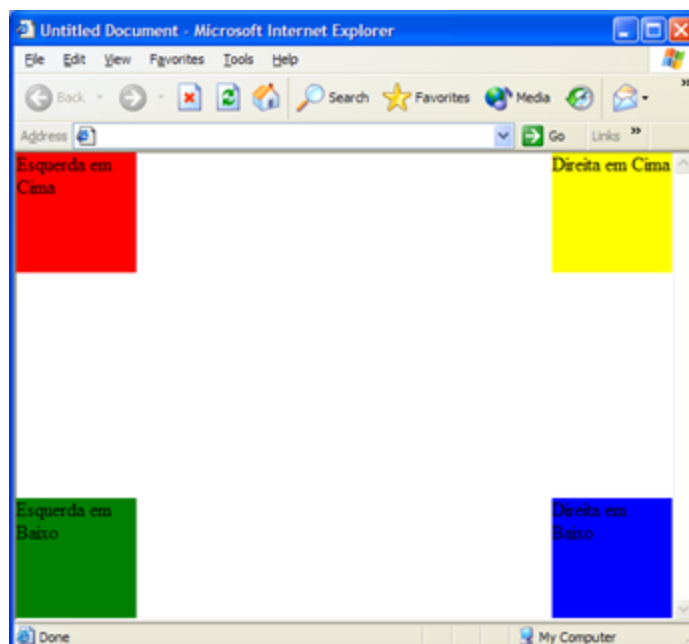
Untitled Document - Microsoft Internet Explorer

File Edit View Favorites Tools Help

Back Search Favorites Media

Address Go Links »

Esquerda em Cima

Direita em Cima

Esquerda em Baixo

Direita em Baixo

Done

My Computer